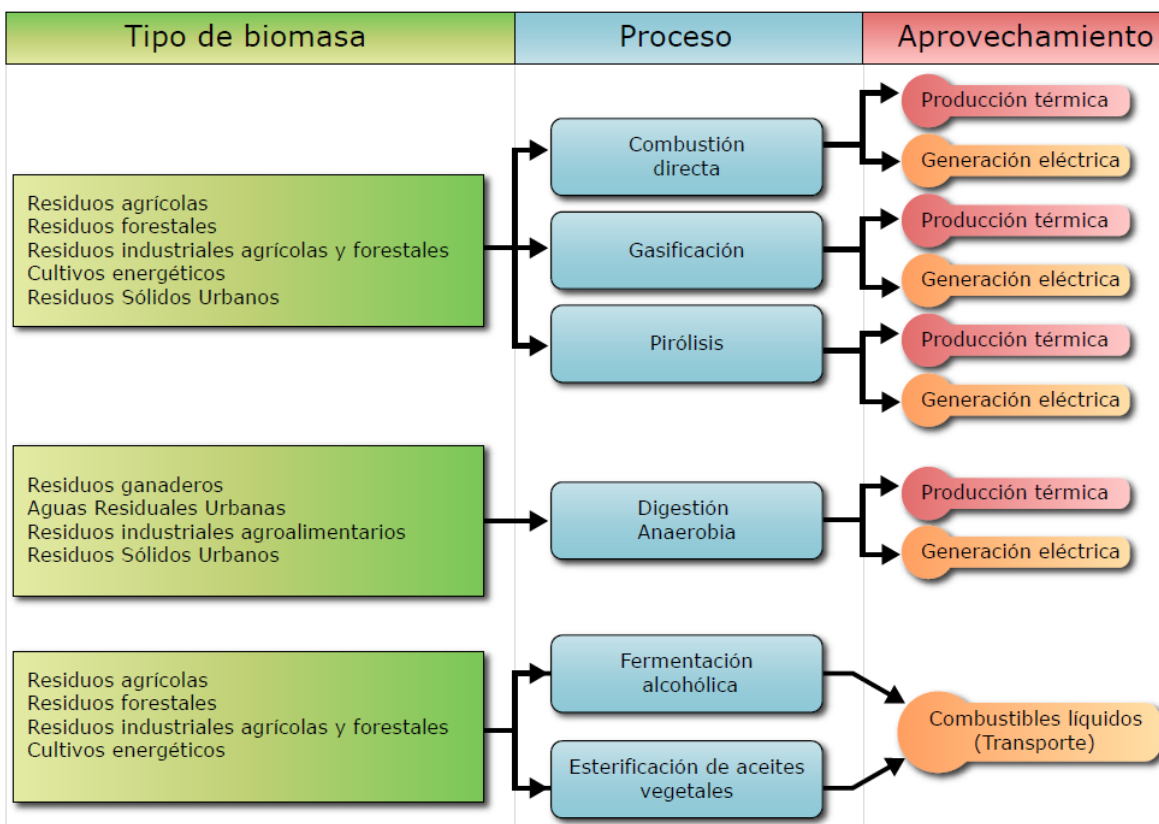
Tipo de biomasa

Proceso

Aprovechamiento

Residuos agrícolas
Residuos forestales
Residuos industriales agrícolas y forestales
Cultivos energéticos
Residuos Sólidos Urbanos

Combustión directa

Producción térmica

Generación eléctrica

Gasificación

Producción térmica

Generación eléctrica

Pirólisis

Producción térmica

Generación eléctrica

Residuos ganaderos
Aguas Residuales Urbanas
Residuos industriales agroalimentarios
Residuos Sólidos Urbanos

Digestión Anaerobia

Producción térmica

Generación eléctrica

Residuos agrícolas
Residuos forestales
Residuos industriales agrícolas y forestales
Cultivos energéticos

Fermentación alcohólica

Esterificación de aceites vegetales

Combustibles líquidos (Transporte)